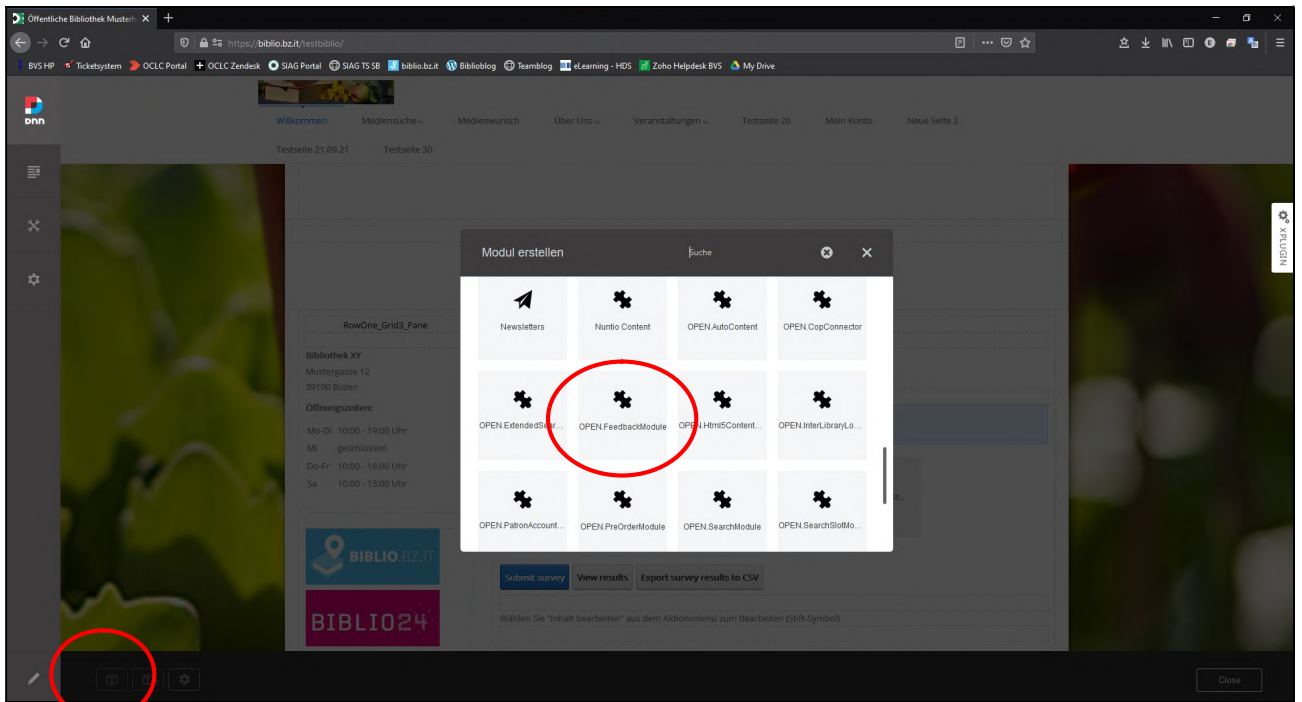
Öffentliche Bibliothek Musterh ×

https://biblio.bz.it/testbiblio/

BVS HP Ticketsystem OCLC Portal OCLC Zendesk SIAG Portal SIAG TS SB biblio.bz.it Biblioblog Teamblog eLearning - HDS Zoho Helpdesk BVS My Drive

DNN

Willkommen Mediensuche Medienwunsch Über Uns Veranstaltungen Testseite 20 Mein Konto Neue Seite 2

Testseite 21.09.21 Testseite 30

XPLUGIN

Modul erstellen

Suche

| Newsletters | Nuntio Content | OPEN.AutoContent | OPEN.CopConnector |
|---|---|---|---|
| OPEN.ExtendedSear... | OPEN.FeedbackModule | OPEN.Html5Content... | OPEN.InterLibraryLo... |
| OPEN.PatronAccount... | OPEN.PreOrderModule | OPEN.SearchModule | OPEN.SearchSlotMo... |

RowOne_Grid3_Pane

Bibliothek XY
Mustergasse 12
39100 Bozen
Öffnungszeiten:
Mo-Di 10:00 - 19:00 Uhr
Mi geschlossen
Do-Fr 10:00 - 16:00 Uhr
Sa 10:00 - 13:00 Uhr

BIBLIO.BZ.IT

BIBLIO24

Submit survey View results Export survey results to CSV

Wählen Sie "Inhalt bearbeiten" aus dem Aktionsmenü zum Bearbeiten (Stift-Symbol)

Close